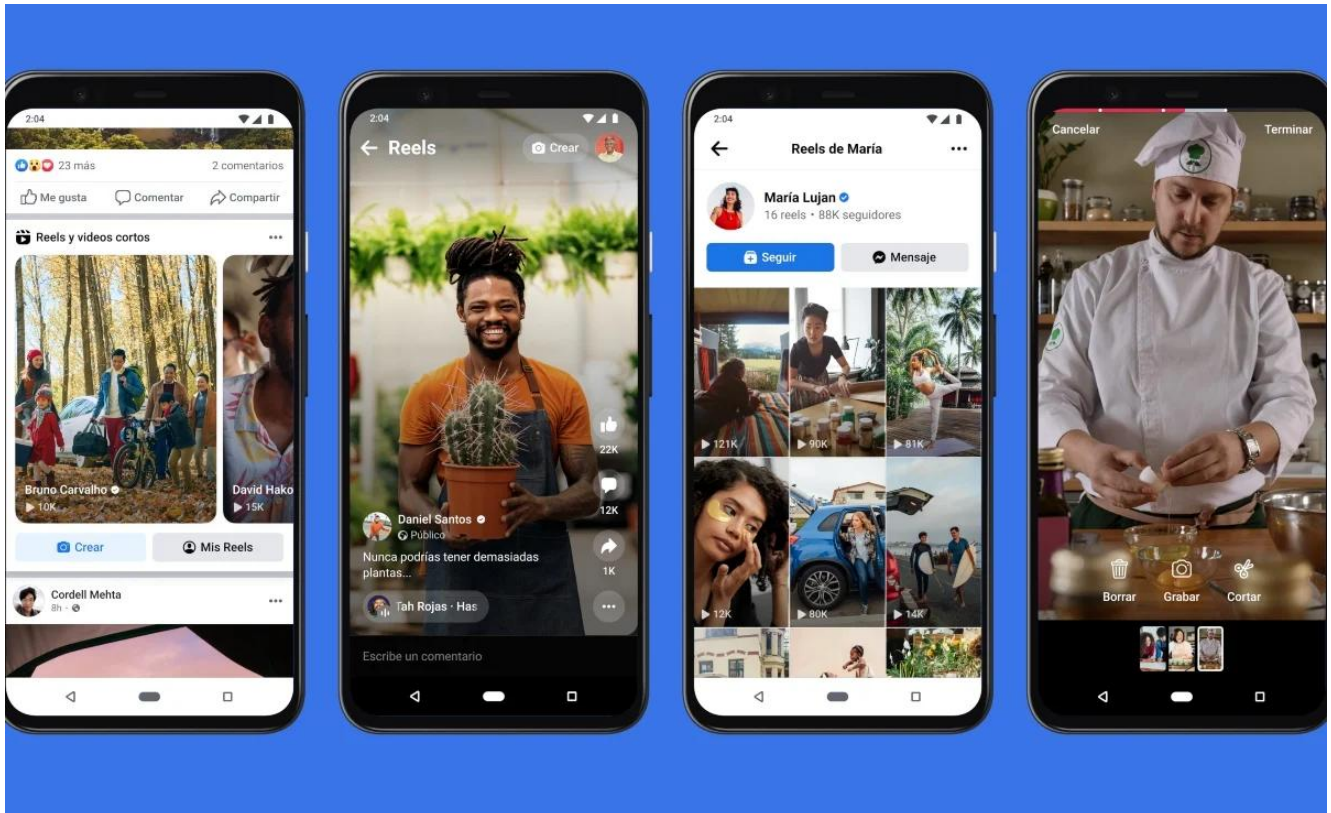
2:04

23 más

2 comentarios

Me gusta

Comentar

Compartir

Reels y videos cortos

Bruno Carvalho

▶ 10K

David Hako

▶ 15K

Crear

Mis Reels

Cordell Mehta

8h ·

2:04

Reels

Crear

22K

12K

1K

Daniel Santos

Público

Nunca podrías tener demasiadas plantas...

Tah Rojas · Has

Escribe un comentario

2:04

Reels de María

María Lujan

16 reels · 88K seguidores

Seguir

Mensaje

▶ 121K

▶ 90K

▶ 81K

▶ 12K

▶ 80K

▶ 14K

Cancelar

Terminar

Borrar

Grabar

Cortar